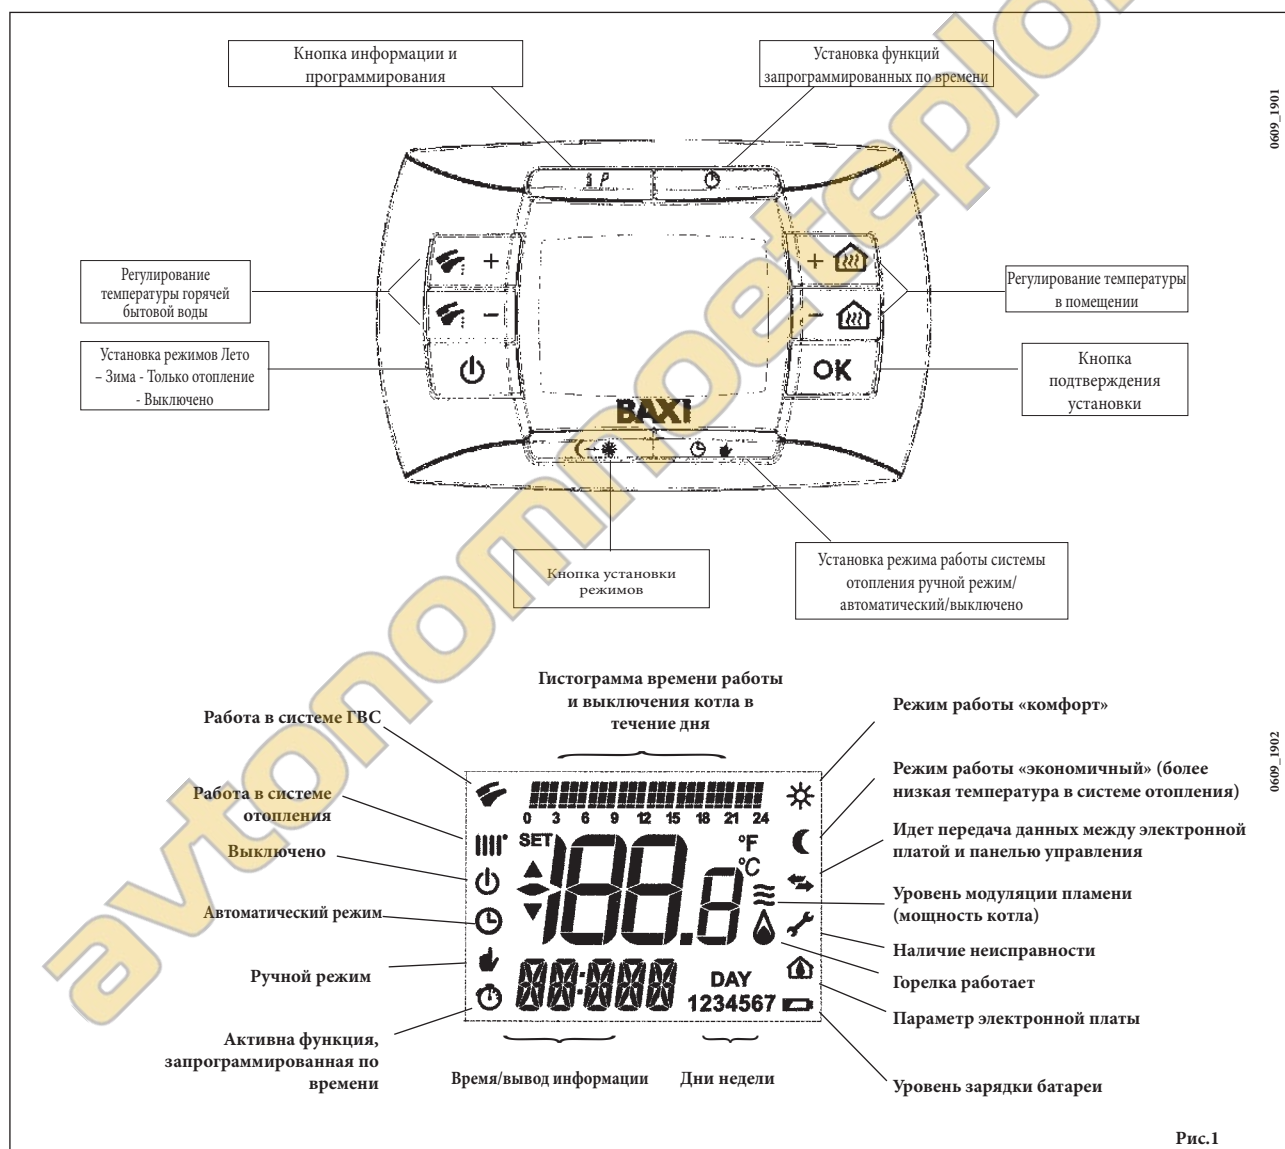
Кнопка информации и программирования

Установка функций запрограммированных по времени

0609_1901

Регулирование температуры горячей бытовой воды

Установка режимов Лето – Зима - Только отопление - Выключено

Регулирование температуры в помещении

Кнопка подтверждения установки

+
–
OK
BAXI

Кнопка установки режимов

Установка режима работы системы отопления ручной режим/ автоматический/выключено

avtonomnoeteplo

Гистограмма времени работы и выключения котла в течение дня

Работа в системе ГВС

Работа в системе отопления

Выключено

Автоматический режим

Ручной режим

Активна функция, запрограммированная по времени

Время/вывод информации

Дни недели

0 3 6 9 12 15 18 21 24
SET
188.8
°F
°C
88:888
DAY
1234567

Режим работы «комфорт»

Режим работы «экономичный» (более низкая температура в системе отопления)

Идет передача данных между электронной платой и панелью управления

Уровень модуляции пламени (мощность котла)

Наличие неисправности

Горелка работает

Параметр электронной платы

Уровень зарядки батареи

0609_1902

Рис.1